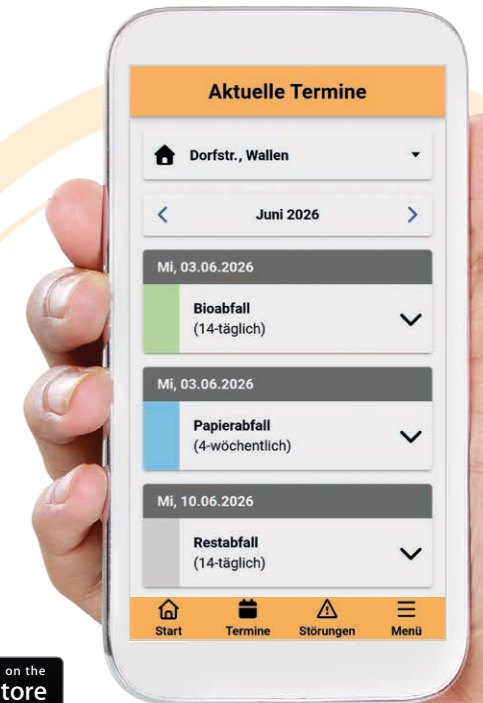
Aktuelle Termine

Dorfstr., Wallen

Juni 2026

Mi, 03.06.2026

Bioabfall
(14-täglich)

Mi, 03.06.2026

Papierabfall
(4-wöchentlich)

Mi, 10.06.2026

Restabfall
(14-täglich)

Start
Termine
Störungen
Menü

on the
tore